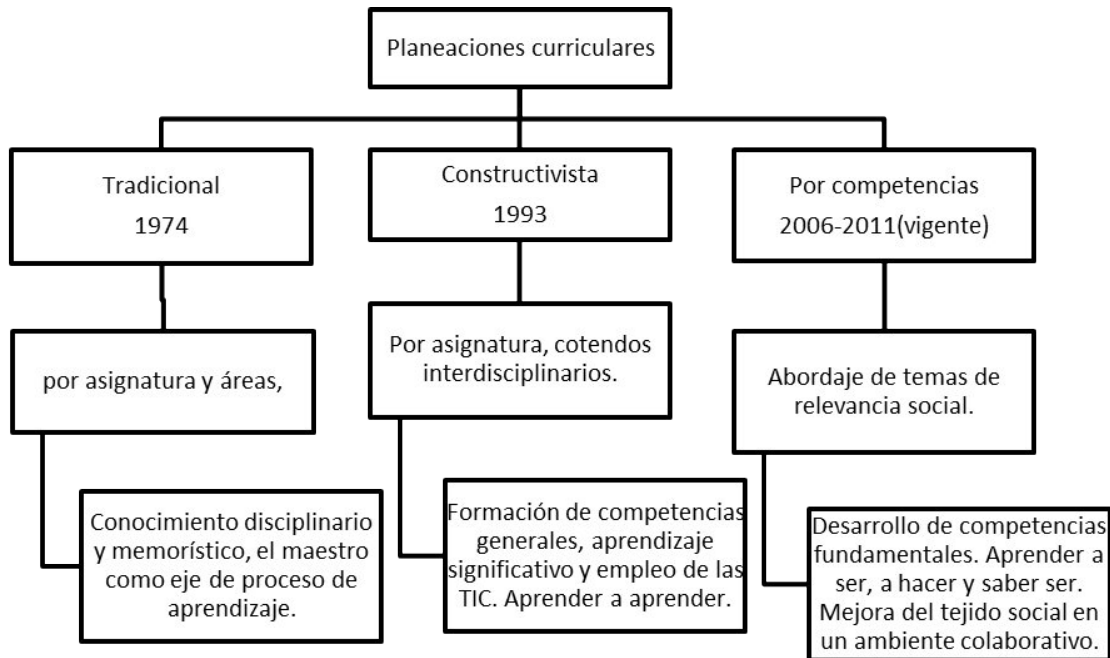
Planeaciones curriculares

Tradicional
1974

por asignatura y áreas,

Conocimiento disciplinario y memorístico, el maestro como eje de proceso de aprendizaje.

Constructivista
1993

Por asignatura, cotendos interdisciplinarios.

Formación de competencias generales, aprendizaje significativo y empleo de las TIC. Aprender a aprender.

Por competencias
2006-2011(vigente)

Abordaje de temas de relevancia social.

Desarrollo de competencias fundamentales. Aprender a ser, a hacer y saber ser. Mejora del tejido social en un ambiente colaborativo.